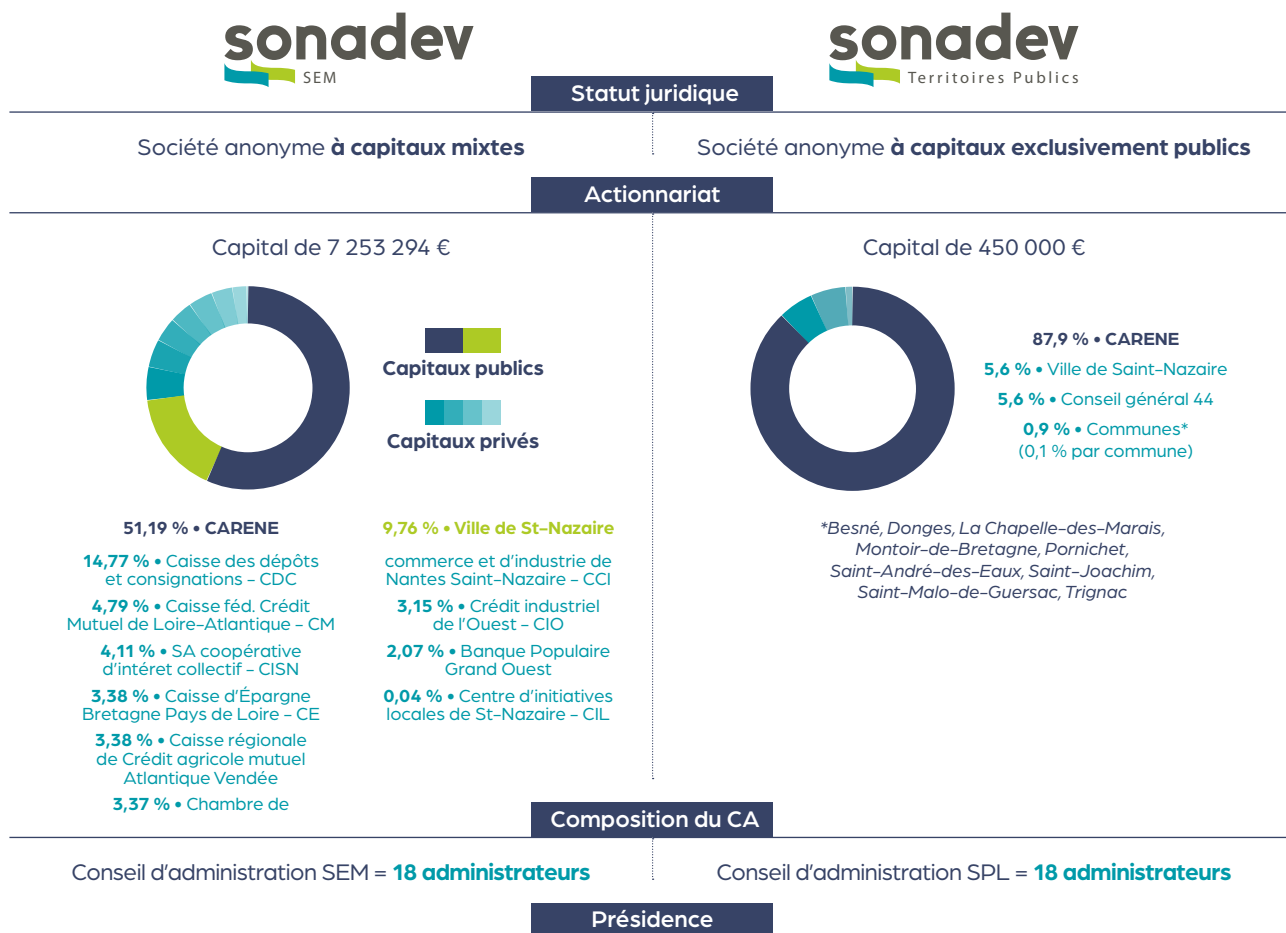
sonadev
SEM

sonadev
Territoires Publics

Statut juridique

Société anonyme **à capitaux mixtes**

Société anonyme **à capitaux exclusivement publics**

Actionnariat

Capital de 7 253 294 €

Capitaux publics

Capitaux privés

**51,19 %** • CARENE

**14,77 %** • Caisse des dépôts et consignations – CDC

**4,79 %** • Caisse féd. Crédit Mutuel de Loire-Atlantique – CM

**4,11 %** • SA coopérative d'intéret collectif – CISN

**3,38 %** • Caisse d'Épargne Bretagne Pays de Loire – CE

**3,38 %** • Caisse régionale de Crédit agricole mutuel Atlantique Vendée

**3,37 %** • Chambre de

**9,76 %** • Ville de St-Nazaire

commerce et d'industrie de Nantes Saint-Nazaire – CCI

**3,15 %** • Crédit industriel de l'Ouest – CIO

**2,07 %** • Banque Populaire Grand Ouest

**0,04 %** • Centre d'initiatives locales de St-Nazaire – CIL

Capital de 450 000 €

**87,9 %** • CARENE

**5,6 %** • Ville de Saint-Nazaire

**5,6 %** • Conseil général 44

**0,9 %** • Communes*
(0,1 % par commune)

*Besné, Donges, La Chapelle-des-Marais, Montoir-de-Bretagne, Pornichet, Saint-André-des-Eaux, Saint-Joachim, Saint-Malo-de-Guersac, Trignac

Composition du CA

Conseil d'administration SEM = **18 administrateurs**

Conseil d'administration SPL = **18 administrateurs**

Présidence